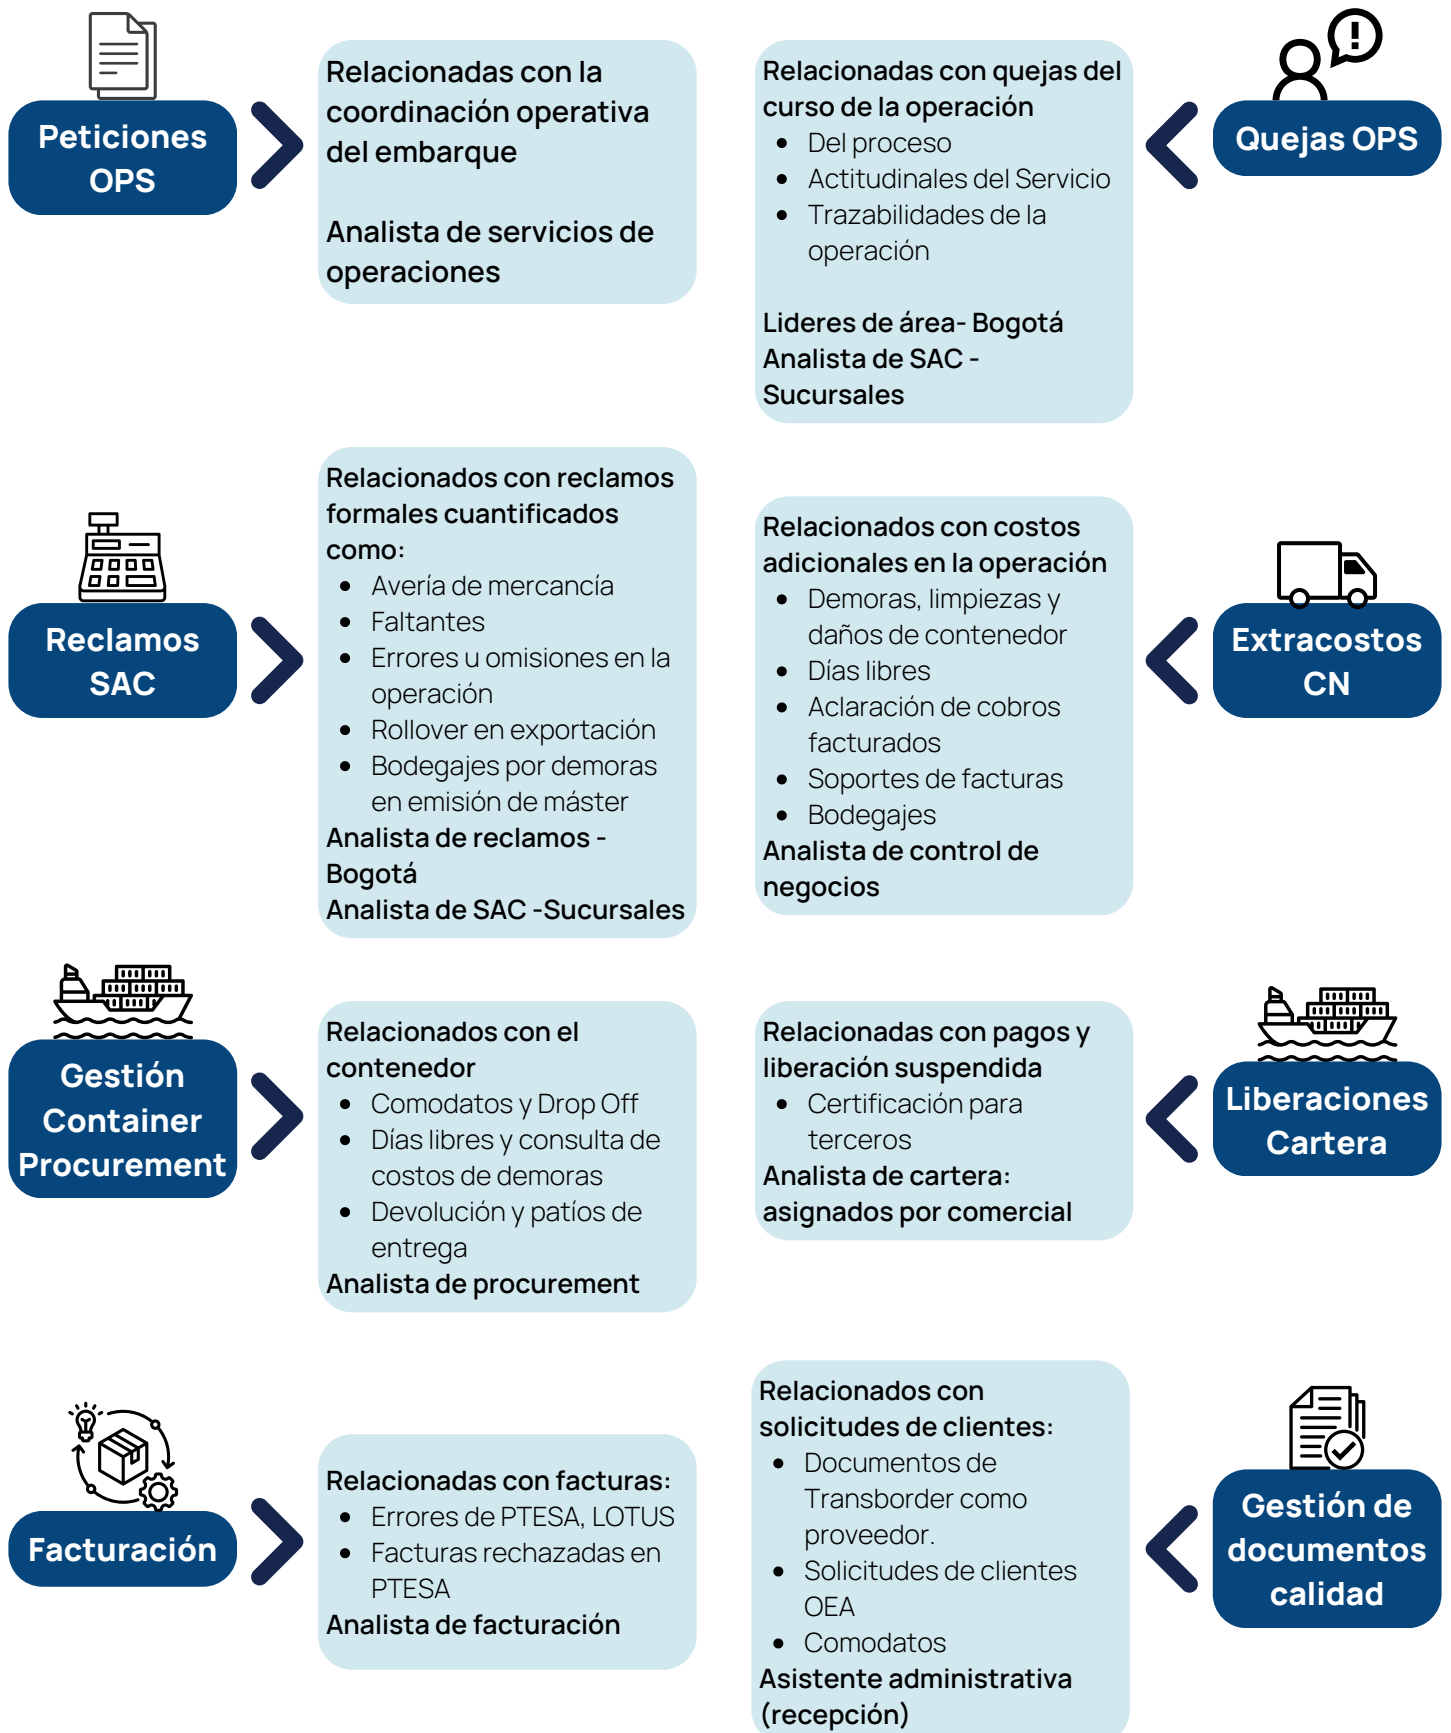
Peticiones OPS

Relacionadas con la coordinación operativa del embarque

Analista de servicios de operaciones

Relacionadas con quejas del curso de la operación
- Del proceso
- Actitudinales del Servicio
- Trazabilidades de la operación

Lideres de área- Bogotá
Analista de SAC - Sucursales

Quejas OPS

Reclamos SAC

Relacionados con reclamos formales cuantificados como:
- Avería de mercancía
- Faltantes
- Errores u omisiones en la operación
- Rollover en exportación
- Bodegajes por demoras en emisión de máster

Analista de reclamos - Bogotá
Analista de SAC -Sucursales

Relacionados con costos adicionales en la operación
- Demoras, limpiezas y daños de contenedor
- Días libres
- Aclaración de cobros facturados
- Soportes de facturas
- Bodegajes

Analista de control de negocios

Extracostos CN

Gestión Container Procurement

Relacionados con el contenedor
- Comodatos y Drop Off
- Días libres y consulta de costos de demoras
- Devolución y patíos de entrega

Analista de procurement

Relacionadas con pagos y liberación suspendida
- Certificación para terceros

Analista de cartera: asignados por comercial

Liberaciones Cartera

Facturación

Relacionadas con facturas:
- Errores de PTESA, LOTUS
- Facturas rechazadas en PTESA

Analista de facturación

Relacionados con solicitudes de clientes:
- Documentos de Transborder como proveedor.
- Solicitudes de clientes OEA
- Comodatos

Asistente administrativa (recepción)

Gestión de documentos calidad